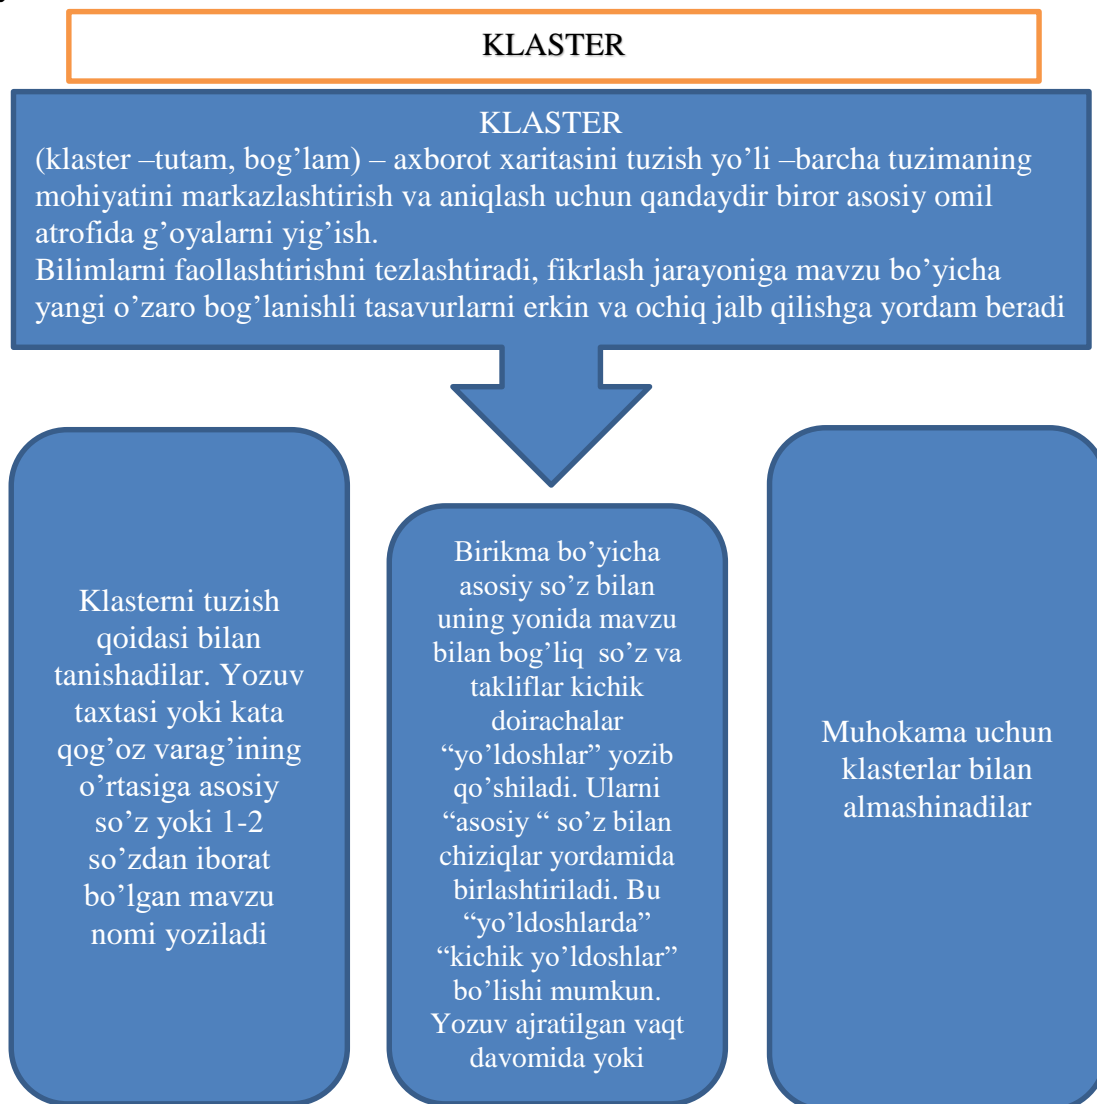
KLASTER

KLASTER
(klaster –tutam, bog’lam) – axborot xaritasini tuzish yo’li –barcha tuzimaning mohiyatini markazlashtirish va aniqlash uchun qandaydir biror asosiy omil atrofida g’oyalarni yig’ish.
Bilimlarni faollashtirishni tezlashtiradi, fikrlash jarayoniga mavzu bo’yicha yangi o’zaro bog’lanishli tasavurlarni erkin va ochiq jalb qilishga yordam beradi

Klasterni tuzish qoidasi bilan tanishadilar. Yozuv taxtasi yoki kata qog’oz varag’ining o’rtasiga asosiy so’z yoki 1-2 so’zdan iborat bo’lgan mavzu nomi yoziladi

Birikma bo’yicha asosiy so’z bilan uning yonida mavzu bilan bog’liq so’z va takliflar kichik doirachalar “yo’ldoshlar” yozib qo’shiladi. Ularni “asosiy “ so’z bilan chiziqlar yordamida birlashtiriladi. Bu “yo’ldoshlarda” “kichik yo’ldoshlar” bo’lishi mumkun. Yozuv ajratilgan vaqt davomida yoki

Muhokama uchun klasterlar bilan almashinadilar